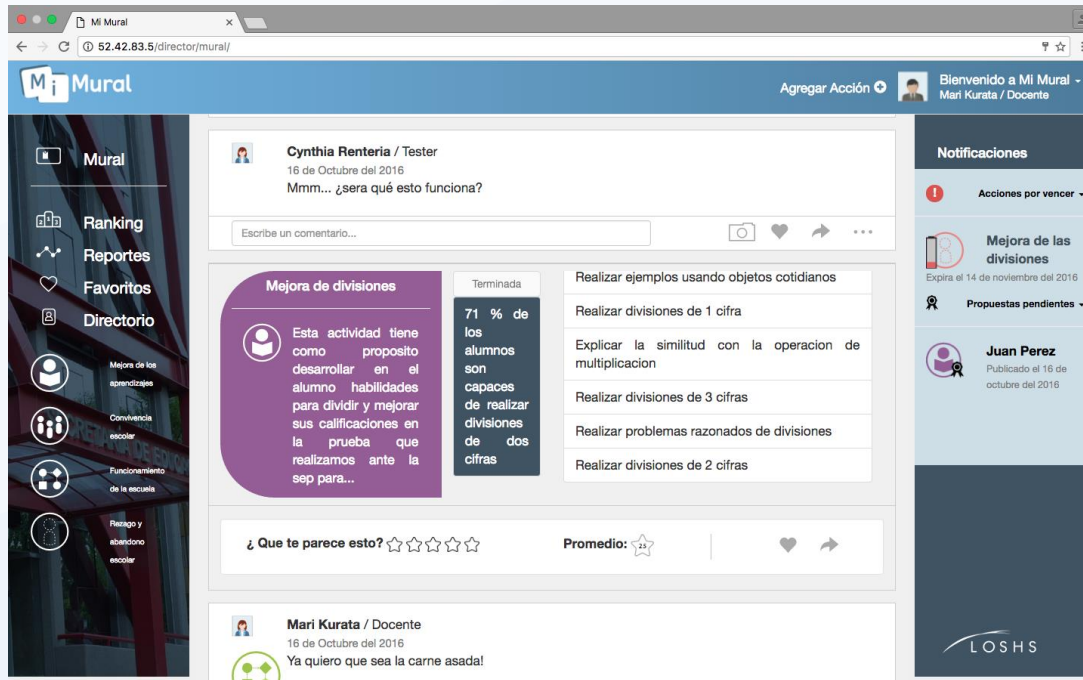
Mi Mural
52.42.83.5/director/mural/

Mi Mural
Agregar Acción
Bienvenido a Mi Mural
Mari Kurata / Docente

Mural
Ranking
Reportes
Favoritos
Directorio
Mejora de los aprendizajes
Convivencia escolar
Funcionamiento de la escuela
Rezago y abandono escolar

Cynthia Renteria / Tester
16 de Octubre del 2016
Mmm... ¿sera qué esto funciona?

Escribe un comentario...

Mejora de divisiones
Esta actividad tiene como proposito desarrollar en el alumno habilidades para dividir y mejorar sus calificaciones en la prueba que realizamos ante la sep para...

Terminada
71 % de los alumnos son capaces de realizar divisiones de dos cifras

Realizar ejemplos usando objetos cotidianos
Realizar divisiones de 1 cifra
Explicar la similitud con la operacion de multiplicacion
Realizar divisiones de 3 cifras
Realizar problemas razonados de divisiones
Realizar divisiones de 2 cifras

¿ Que te parece esto?
Promedio: 2.5

Mari Kurata / Docente
16 de Octubre del 2016
Ya quiero que sea la carne asada!

Notificaciones
Acciones por vencer
Mejora de las divisiones
Expira el 14 de noviembre del 2016
Propuestas pendientes
Juan Perez
Publicado el 16 de octubre del 2016

LOSHS